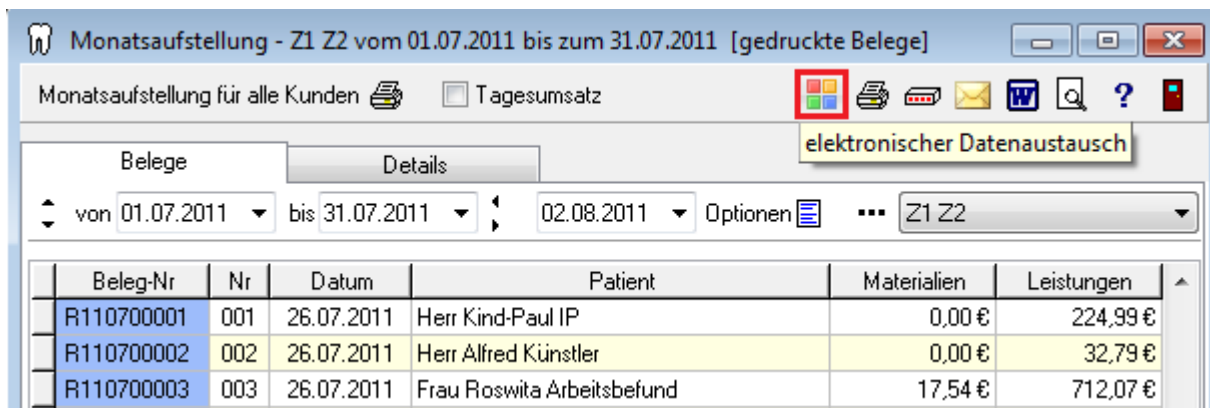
Monatsaufstellung - Z1 Z2 vom 01.07.2011 bis zum 31.07.2011 [gedruckte Belege]

Monatsaufstellung für alle Kunden

Tagesumsatz

elektronischer Datenaustausch

Belege

Details

von 01.07.2011

bis 31.07.2011

02.08.2011

Optionen

Z1 Z2

| Beleg-Nr | Nr | Datum | Patient | Materialien | Leistungen |
|---|---|---|---|---|---|
| R110700001 | 001 | 26.07.2011 | Herr Kind-Paul IP | 0,00 € | 224,99 € |
| R110700002 | 002 | 26.07.2011 | Herr Alfred Künstler | 0,00 € | 32,79 € |
| R110700003 | 003 | 26.07.2011 | Frau Roswita Arbeitsbefund | 17,54 € | 712,07 € |